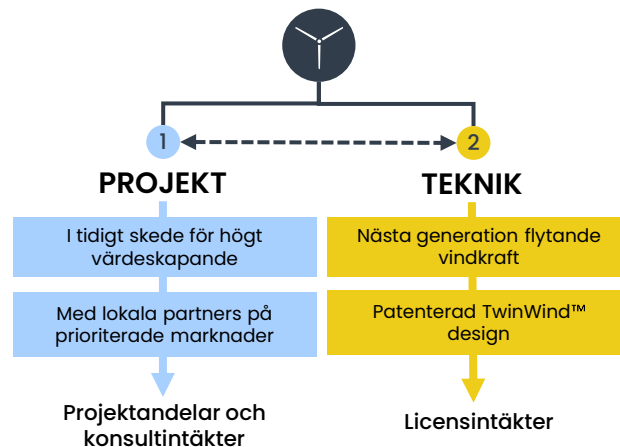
1

2

PROJEKT

TEKNIK

I tidigt skede för högt värdeskapande

Med lokala partners på prioriterade marknader

Projektandelar och konsultintäkter

Nästa generation flytande vindkraft

Patenterad TwinWind™ design

Licensintäkter